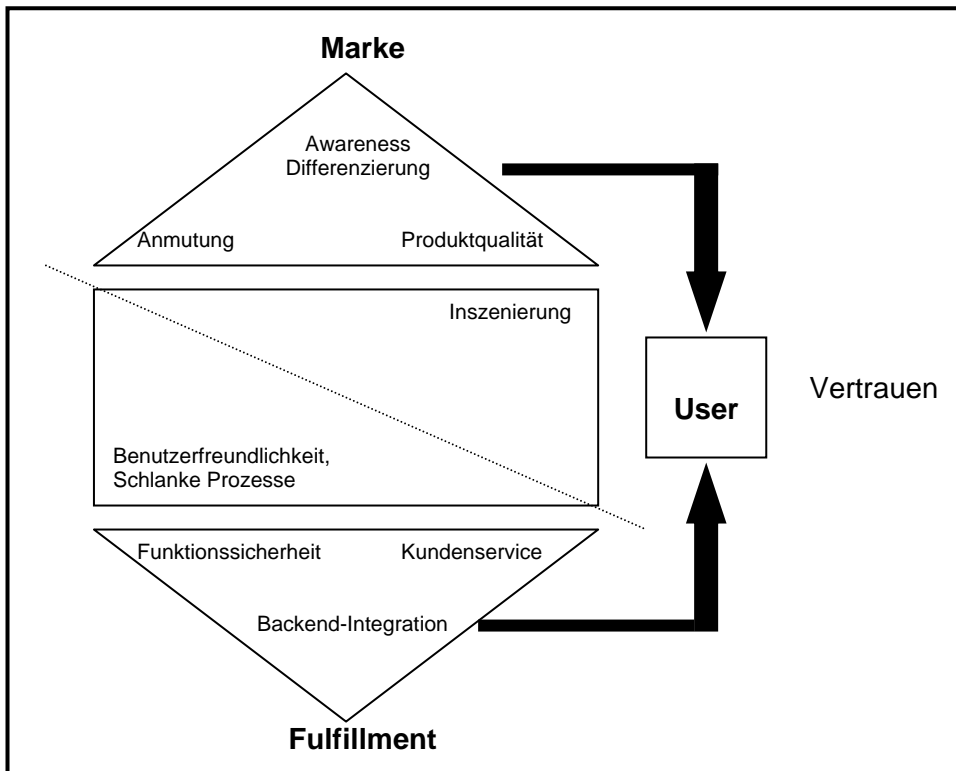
Marke

Awareness
Differenzierung

Anmutung

Produktqualität

Inszenierung

Benutzerfreundlichkeit,
Schlanke Prozesse

User

Vertrauen

Funktionssicherheit

Kundenservice

Backend-Integration

Fulfillment